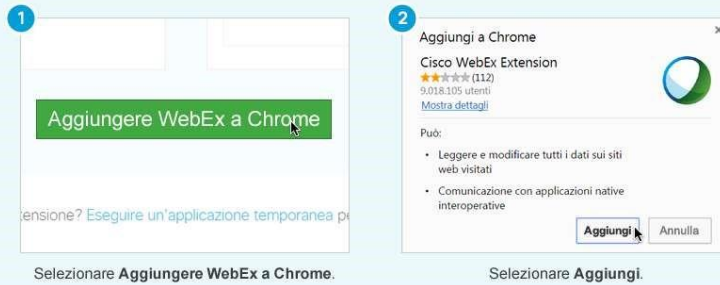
1

Aggiungere WebEx a Chrome

tensione? Eseguire un'applicazione temporanea pe

Selezionare **Aggiungere WebEx a Chrome**.

2

Aggiungi a Chrome

Cisco WebEx Extension

(112)

9.018.105 utenti

Mostra dettagli

Può:

• Leggere e modificare tutti i dati sui siti web visitati

• Comunicazione con applicazioni native interoperative

Aggiungi

Annulla

Selezionare **Aggiungi**.